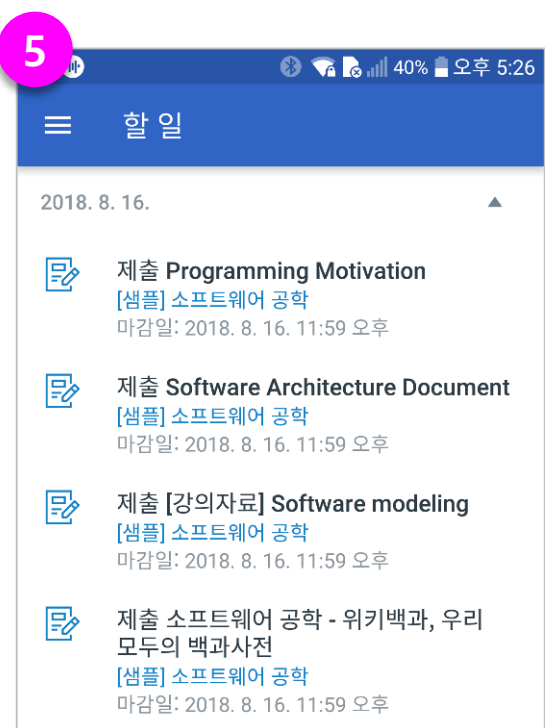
5

40% 오후 5:26

할 일

2018. 8. 16.

제출 Programming Motivation
[샘플] 소프트웨어 공학
마감일: 2018. 8. 16. 11:59 오후

제출 Software Architecture Document
[샘플] 소프트웨어 공학
마감일: 2018. 8. 16. 11:59 오후

제출 [강의자료] Software modeling
[샘플] 소프트웨어 공학
마감일: 2018. 8. 16. 11:59 오후

제출 소프트웨어 공학 - 위키백과, 우리 모두의 백과사전
[샘플] 소프트웨어 공학
마감일: 2018. 8. 16. 11:59 오후